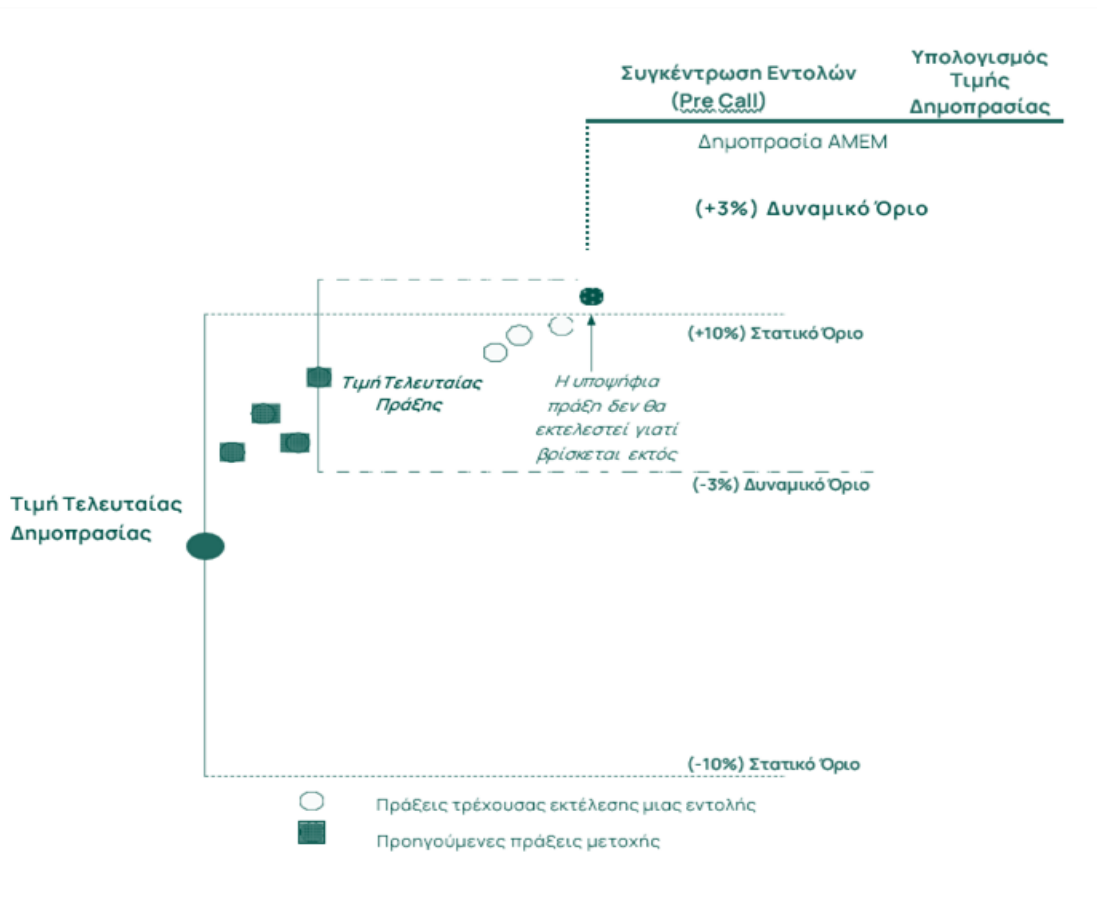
Συγκέντρωση Εντολών (Pre Call)

Υπολογισμός Τιμής Δημοπρασίας

Δημοπρασία ΑΜΕΜ

(+3%) Δυναμικό Όριο

(+10%) Στατικό Όριο

Τιμή Τελευταίας Πράξης

Η υποψήφια πράξη δεν θα εκτελεστεί γιατί βρίσκεται εκτός

(-3%) Δυναμικό Όριο

Τιμή Τελευταίας Δημοπρασίας

(-10%) Στατικό Όριο

Πράξεις τρέχουσας εκτέλεσης μιας εντολής

Προηγούμενες πράξεις μετοχής